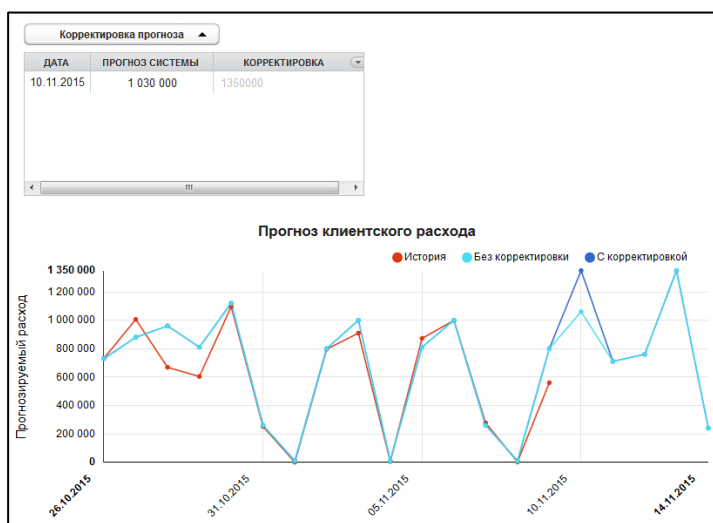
Корректировка прогноза

| ДАТА | ПРОГНОЗ СИСТЕМЫ | КОРРЕКТИРОВКА |
|---|---|---|
| 10.11.2015 | 1 030 000 | 1350000 |

Прогноз клиентского расхода

История  Без корректировки  С корректировкой

Прогнозируемый расход

1 350 000
1 200 000
1 000 000
800 000
600 000
400 000
200 000
0

26.10.2015  31.10.2015  05.11.2015  10.11.2015  14.11.2015